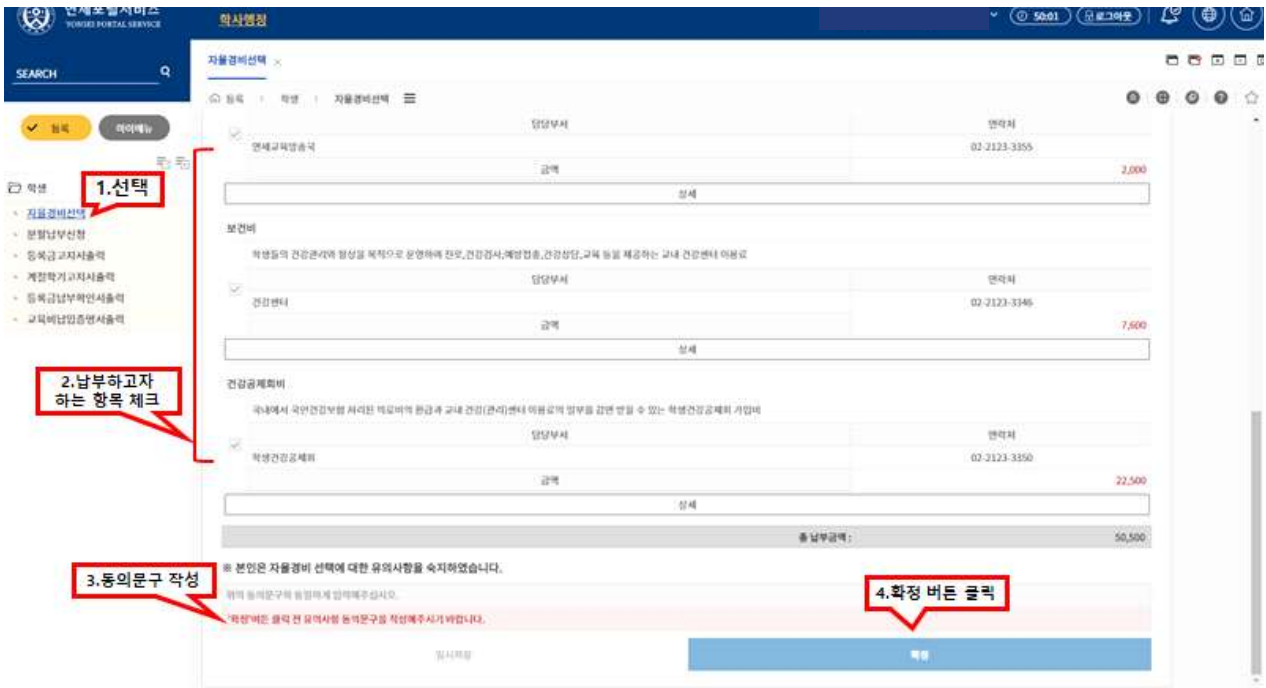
연세포털서비스
YONSEI PORTAL SERVICE

학사행정

50:01 로그아웃

SEARCH

등록 마이메뉴

학생
1.선택
· 자율경비선택
· 분할납부신청
· 등록금고지서출력
· 계절학기고지서출력
· 등록금납부확인서출력
· 교육비납입증명서출력

자율경비선택

홈 학생 자율경비선택

| | 담당부서 | 연락처 |
|---|---|---|
| | 연세교육방송국 | 02-2123-3355 |
| | 금액 | 2,000 |

상세

보건비

학생들의 건강관리의 향상을 목적으로 운영하며 진료,건강검사,예방접종,건강상담,교육 등을 제공하는 교내 건강센터 이용료

| | 담당부서 | 연락처 |
|---|---|---|
| | 건강센터 | 02-2123-3346 |
| | 금액 | 7,600 |

상세

2.납부하고자 하는 항목 체크

건강공제회비

국내에서 국민건강보험 처리된 의료비의 환급과 교내 건강(관리)센터 이용료의 일부를 감면 받을 수 있는 학생건강공제회 가입비

| | 담당부서 | 연락처 |
|---|---|---|
| | 학생건강공제회 | 02-2123-3350 |
| | 금액 | 22,500 |

상세

총 납부금액 : 50,500

※ 본인은 자율경비 선택에 대한 유의사항을 숙지하였습니다.

3.동의문구 작성

위의 동의문구와 동일하게 입력해주십시오.

4.확정 버튼 클릭

'확정'버튼 클릭 전 유의사항 동의문구를 작성해주시기 바랍니다.

임시저장

확정